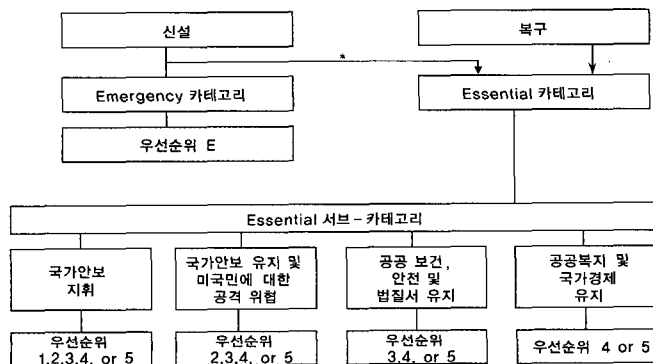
신설

복구

*

Emergency 카테고리

Essential 카테고리

우선순위 E

Essential 서브 - 카테고리

국가안보 지휘

국가안보 유지 및 미국민에 대한 공격 위협

공공 보건, 안전 및 법질서 유지

공공복지 및 국가경제 유지

우선순위 1,2,3,4, or 5

우선순위 2,3,4, or 5

우선순위 3,4, or 5

우선순위 4 or 5